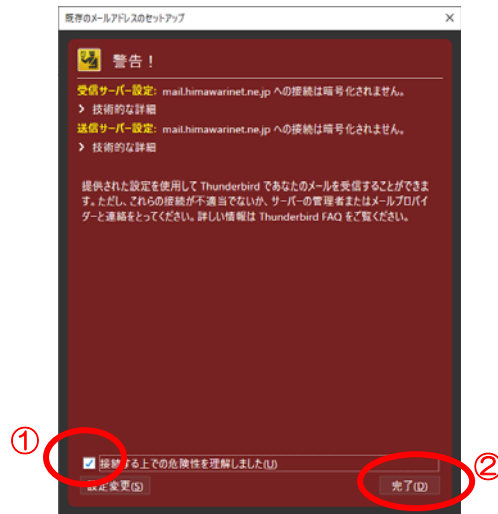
既存のメールアドレスのセットアップ

×

警告！

受信サーバー設定: mail.himawarinet.ne.jp への接続は暗号化されません。

> 技術的な詳細

送信サーバー設定: mail.himawarinet.ne.jp への接続は暗号化されません。

> 技術的な詳細

提供された設定を使用して Thunderbird であなたのメールを受信することができます。ただし、これらの接続が不適当でないか、サーバーの管理者またはメールプロバイダーと連絡をとってください。詳しい情報は Thunderbird FAQ をご覧ください。

①

接続する上での危険性を理解しました(U)

設定変更(S)

②

完了(D)